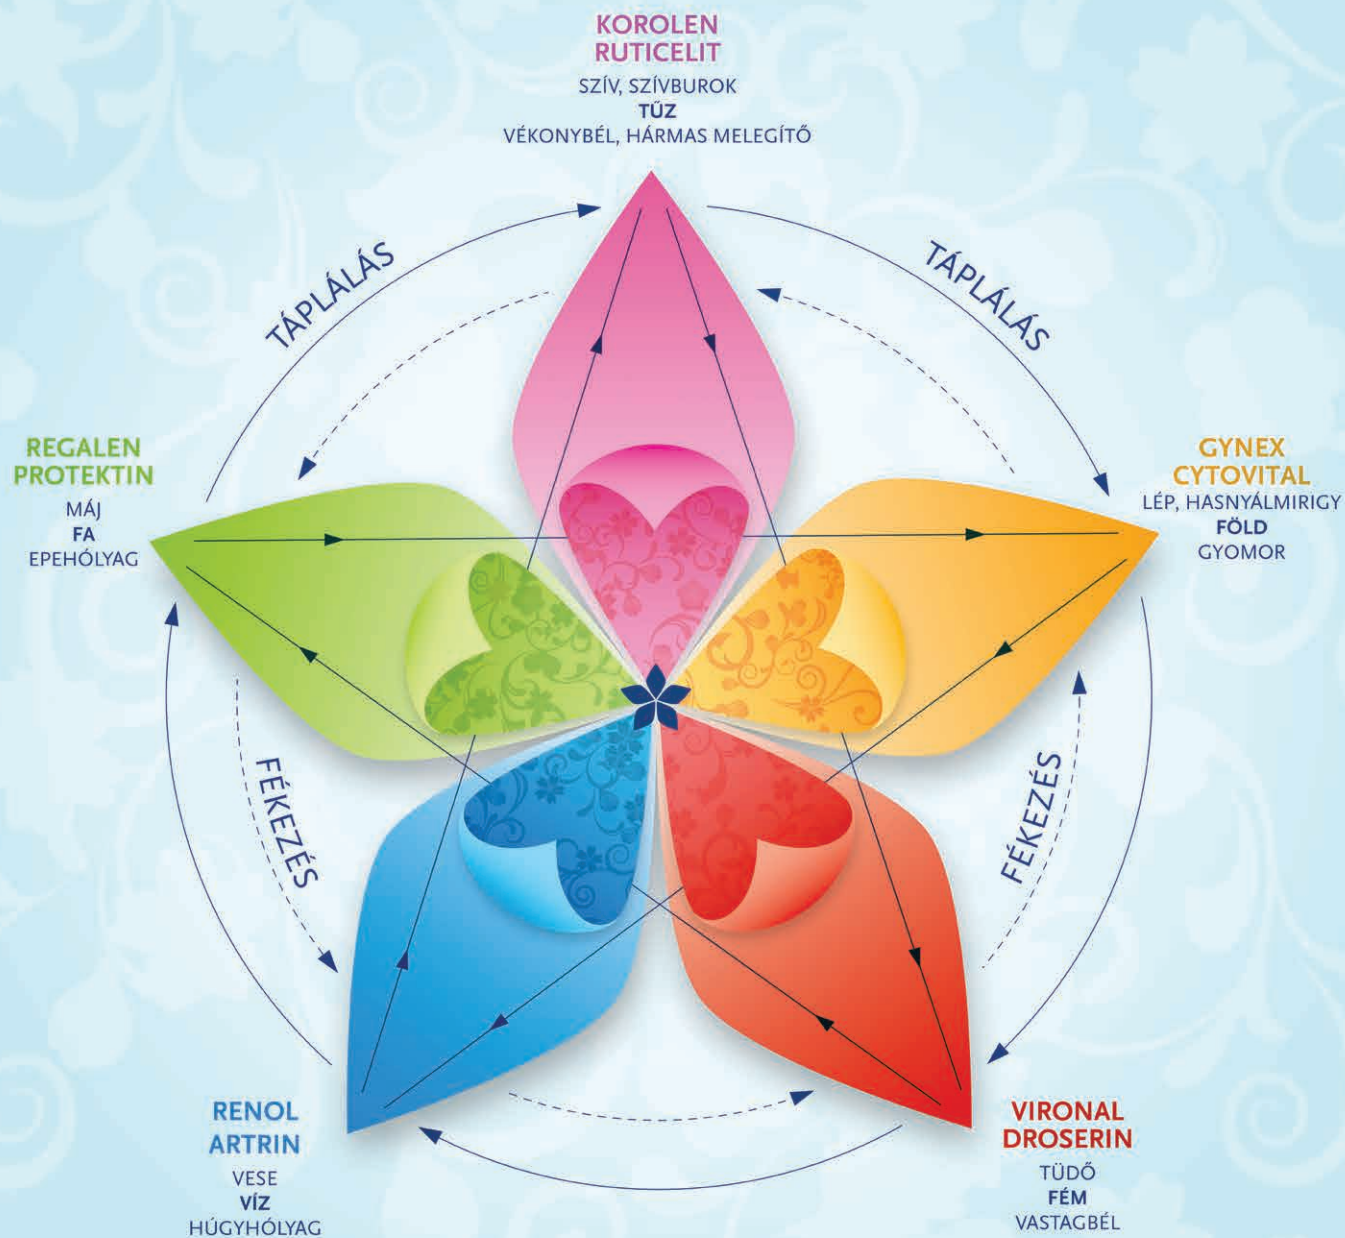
KOROLEN
RUTICELIT
SZÍV, SZÍVBUROK
TŰZ
VÉKONYBÉL, HÁRMAS MELEGÍTŐ

TÁPLÁLÁS

TÁPLÁLÁS

REGALEN
PROTEKTIN
MÁJ
FA
EPEHÓLYAG

GYNEX
CYTOVITAL
LÉP, HASNYÁLMIRIGY
FÖLD
GYOMOR

FÉKEZÉS

FÉKEZÉS

RENOL
ARTRIN
VESE
VÍZ
HÚGYHÓLYAG

VIRONAL
DROSERIN
TÜDŐ
FÉM
VASTAGBÉL